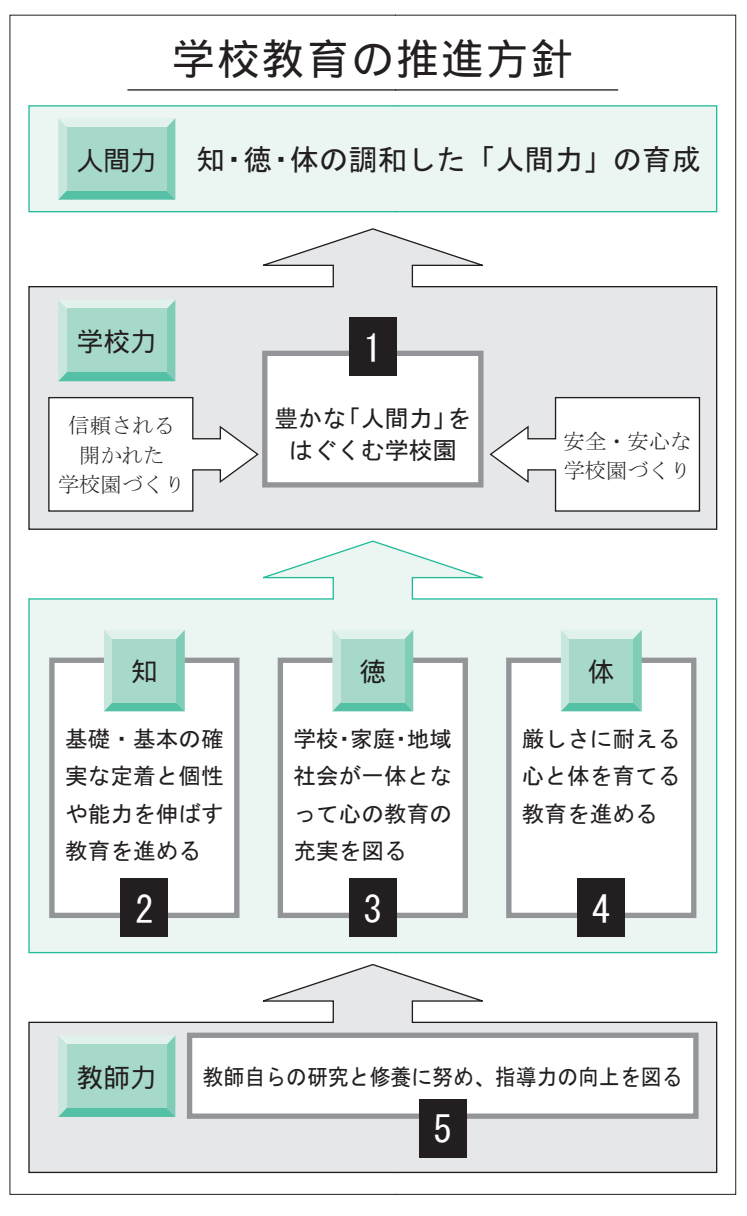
学校教育の推進方針

人間力　知・徳・体の調和した「人間力」の育成

学校力

1
豊かな「人間力」をはぐくむ学校園

信頼される開かれた学校園づくり

安全・安心な学校園づくり

知
基礎・基本の確実な定着と個性や能力を伸ばす教育を進める
2

徳
学校・家庭・地域社会が一体となって心の教育の充実を図る
3

体
厳しさに耐える心と体を育てる教育を進める
4

教師力　教師自らの研究と修養に努め、指導力の向上を図る
5